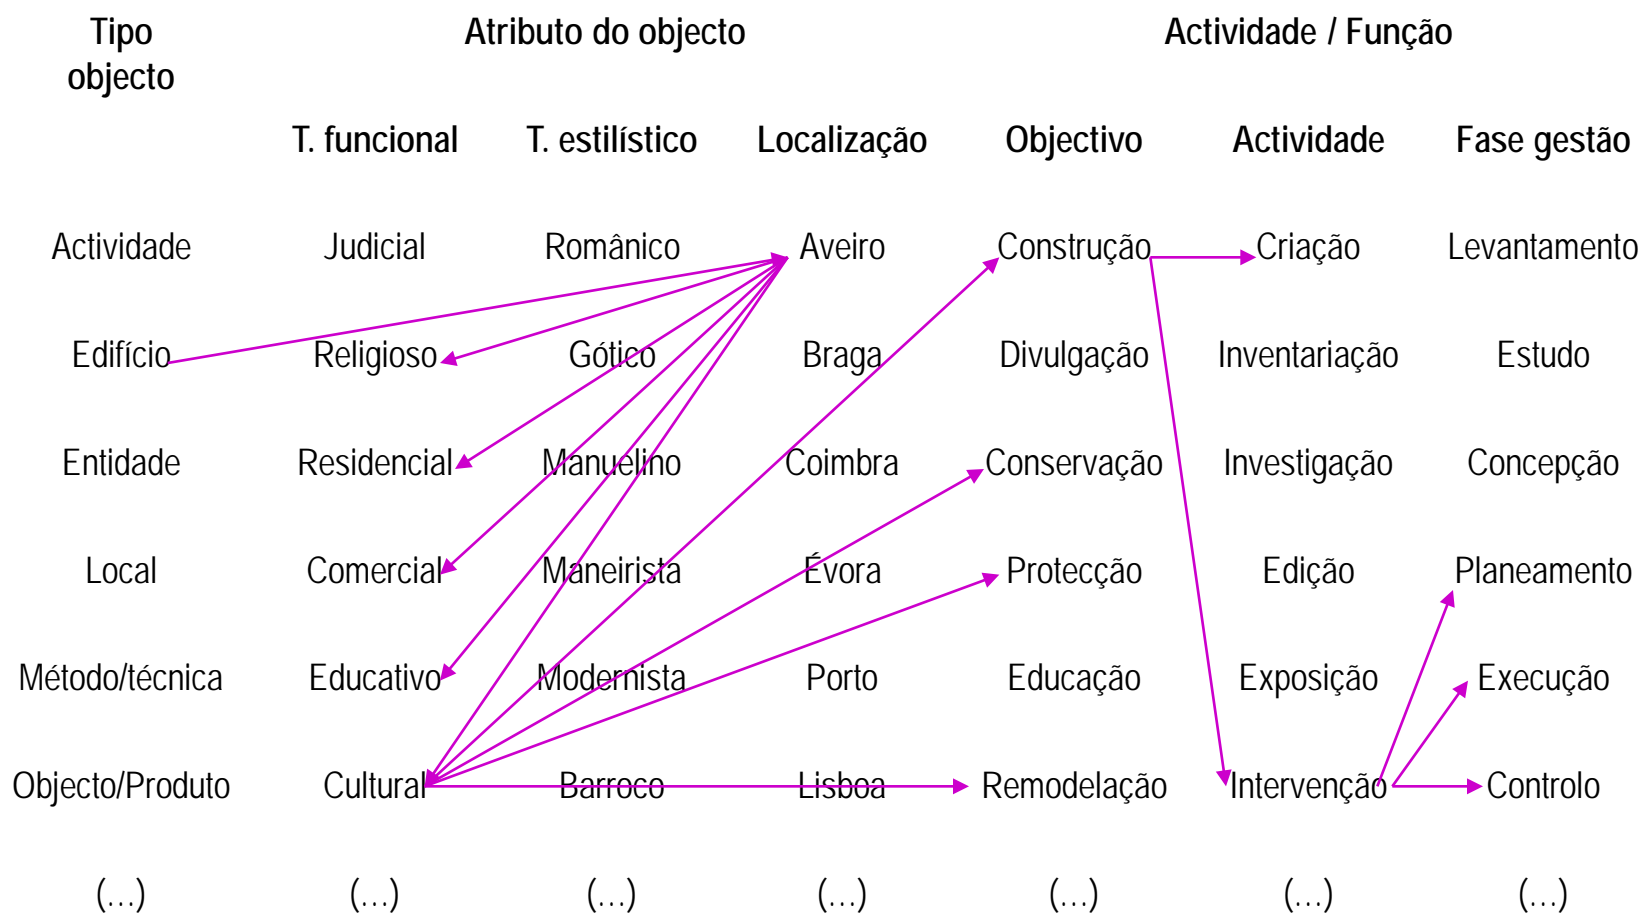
| Tipo objecto | Atributo do objecto | | | Actividade / Função | | |
|---|---|---|---|---|---|---|
| | T. funcional | T. estilístico | Localização | Objectivo | Actividade | Fase gestão |
| Actividade | Judicial | Românico | Aveiro | Construção | Criação | Levantamento |
| Edifício | Religioso | Gótico | Braga | Divulgação | Inventariação | Estudo |
| Entidade | Residencial | Manuelino | Coimbra | Conservação | Investigação | Concepção |
| Local | Comercial | Maneirista | Évora | Protecção | Edição | Planeamento |
| Método/técnica | Educativo | Modernista | Porto | Educação | Exposição | Execução |
| Objecto/Produto | Cultural | Barroco | Lisboa | Remodelação | Intervenção | Controlo |
| (...) | (...) | (...) | (...) | (...) | (...) | (...) |